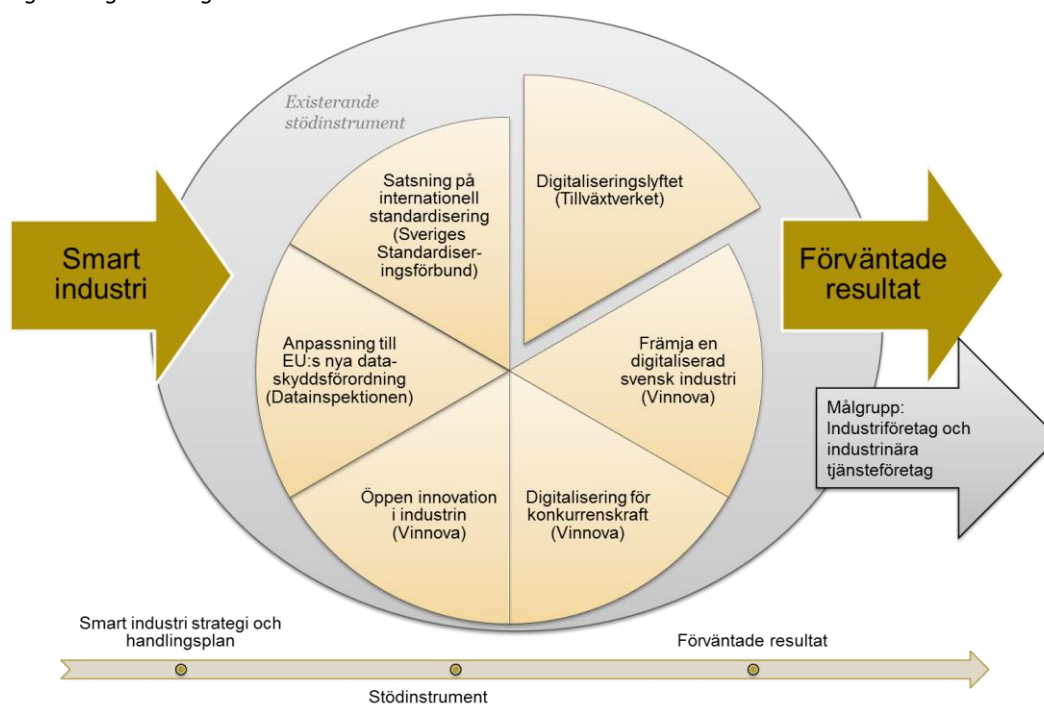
Existerande stödinstrument

Smart industri

Satsning på internationell standardisering (Sveriges Standardiseringsförbund)

Digitaliseringslyftet (Tillväxtverket)

Förväntade resultat

Anpassning till EU:s nya dataskyddsförordning (Datainspektionen)

Främja en digitaliserad svensk industri (Vinnova)

Målgrupp: Industriföretag och industrinära tjänsteföretag

Öppen innovation i industrin (Vinnova)

Digitalisering för konkurrenskraft (Vinnova)

Smart industri strategi och handlingsplan

Förväntade resultat

Stödinstrument